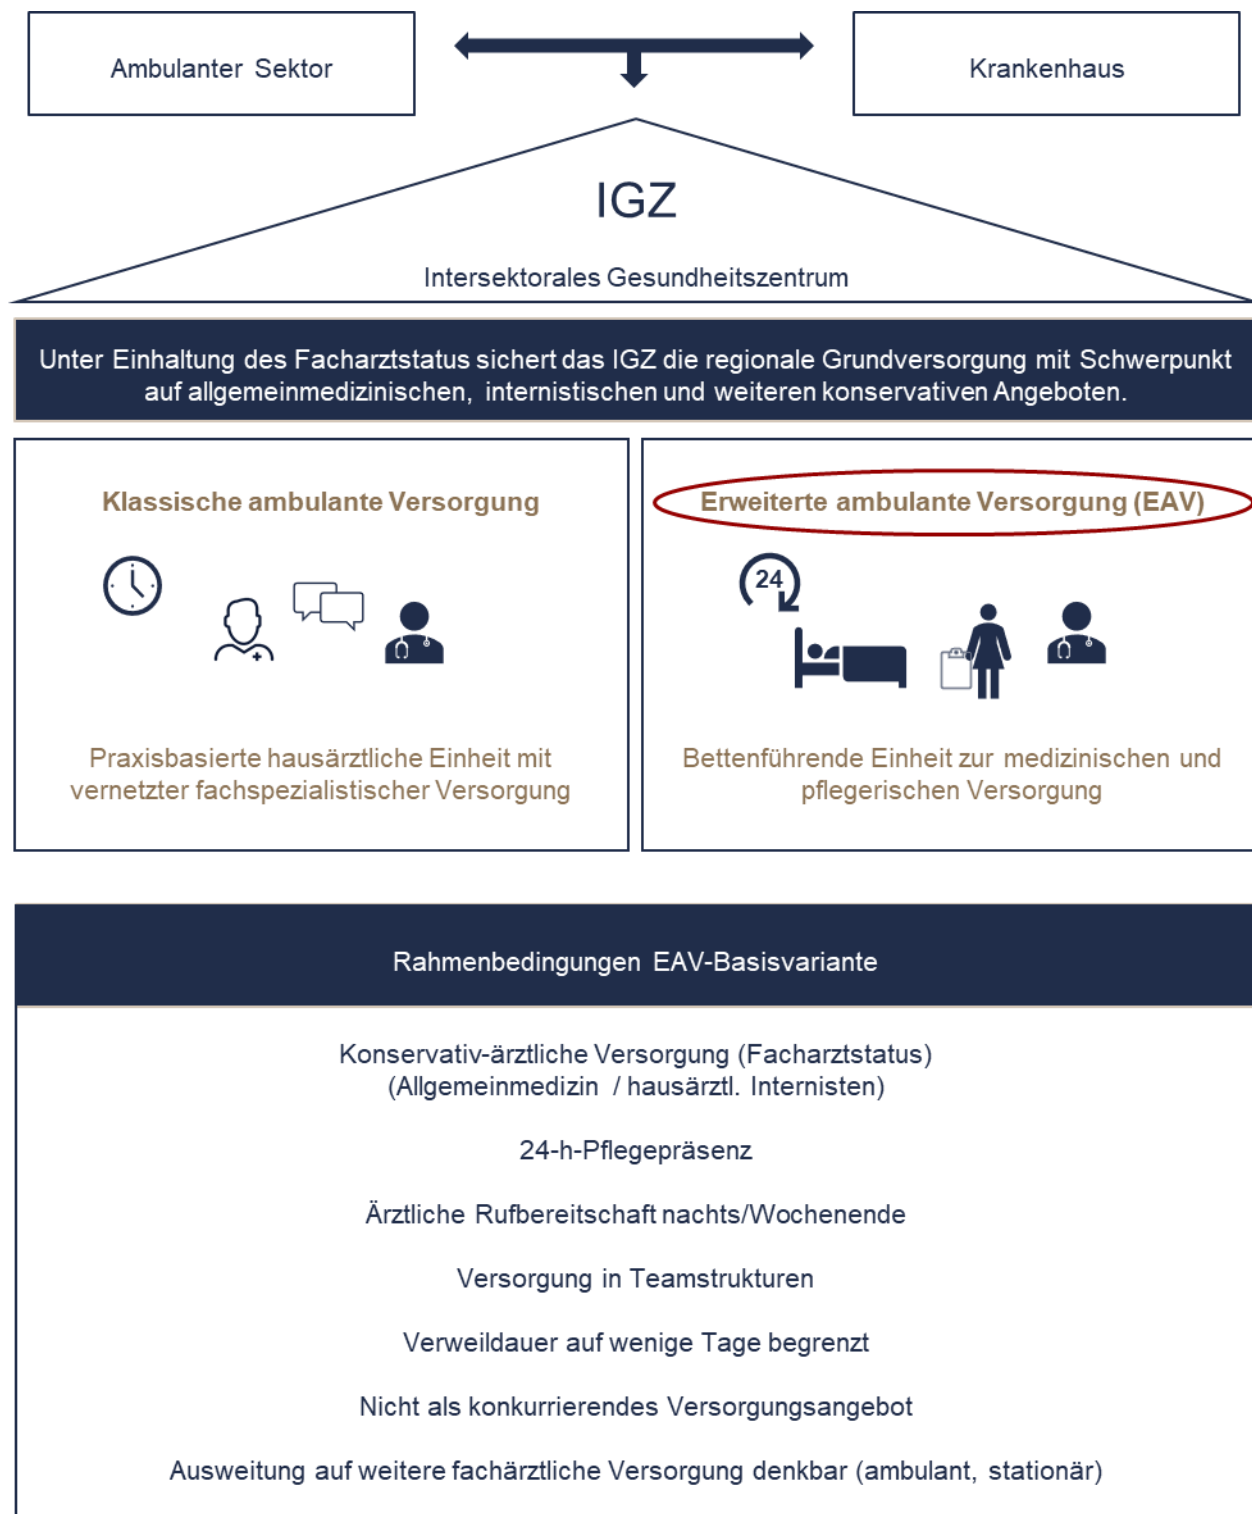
Ambulanter Sektor

Krankenhaus

IGZ

Intersektorales Gesundheitszentrum

Unter Einhaltung des Facharztstatus sichert das IGZ die regionale Grundversorgung mit Schwerpunkt auf allgemeinmedizinischen, internistischen und weiteren konservativen Angeboten.

Klassische ambulante Versorgung

Praxisbasierte hausärztliche Einheit mit vernetzter fachspezialistischer Versorgung

Erweiterte ambulante Versorgung (EAV)

24

Bettenführende Einheit zur medizinischen und pflegerischen Versorgung

Rahmenbedingungen EAV-Basisvariante

Konservativ-ärztliche Versorgung (Facharztstatus) (Allgemeinmedizin / hausärztl. Internisten)

24-h-Pflegepräsenz

Ärztliche Rufbereitschaft nachts/Wochenende

Versorgung in Teamstrukturen

Verweildauer auf wenige Tage begrenzt

Nicht als konkurrierendes Versorgungsangebot

Ausweitung auf weitere fachärztliche Versorgung denkbar (ambulant, stationär)